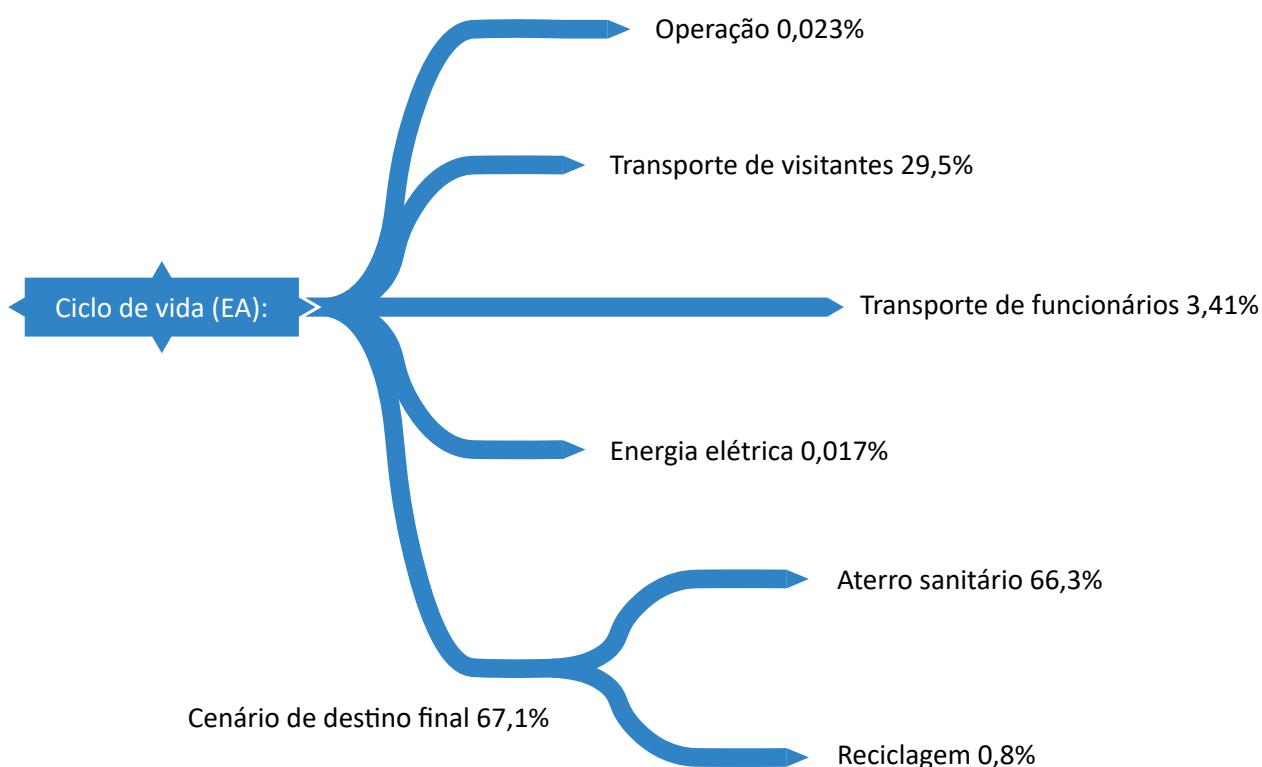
Ciclo de vida (EA):

Operação 0,023%

Transporte de visitantes 29,5%

Transporte de funcionários 3,41%

Energia elétrica 0,017%

Aterro sanitário 66,3%

Cenário de destino final 67,1%

Reciclagem 0,8%